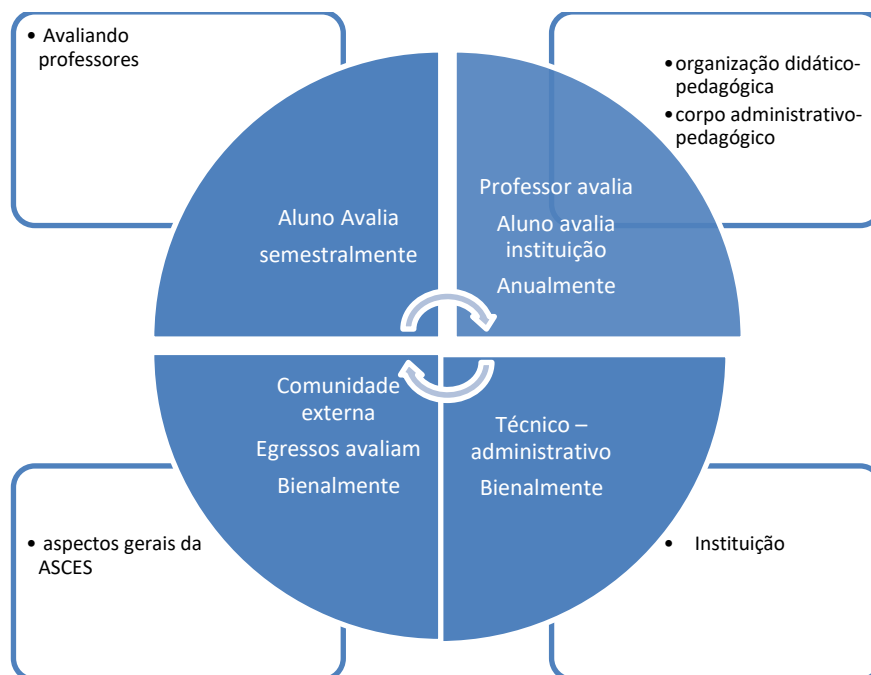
• Avaliando professores

• organização didático-pedagógica
• corpo administrativo-pedagógico

Aluno Avalia
semestralmente

Professor avalia
Aluno avalia instituição
Anualmente

Comunidade externa
Egressos avaliam
Bienalmente

Técnico – administrativo
Bienalmente

• aspectos gerais da ASCES

• Instituição